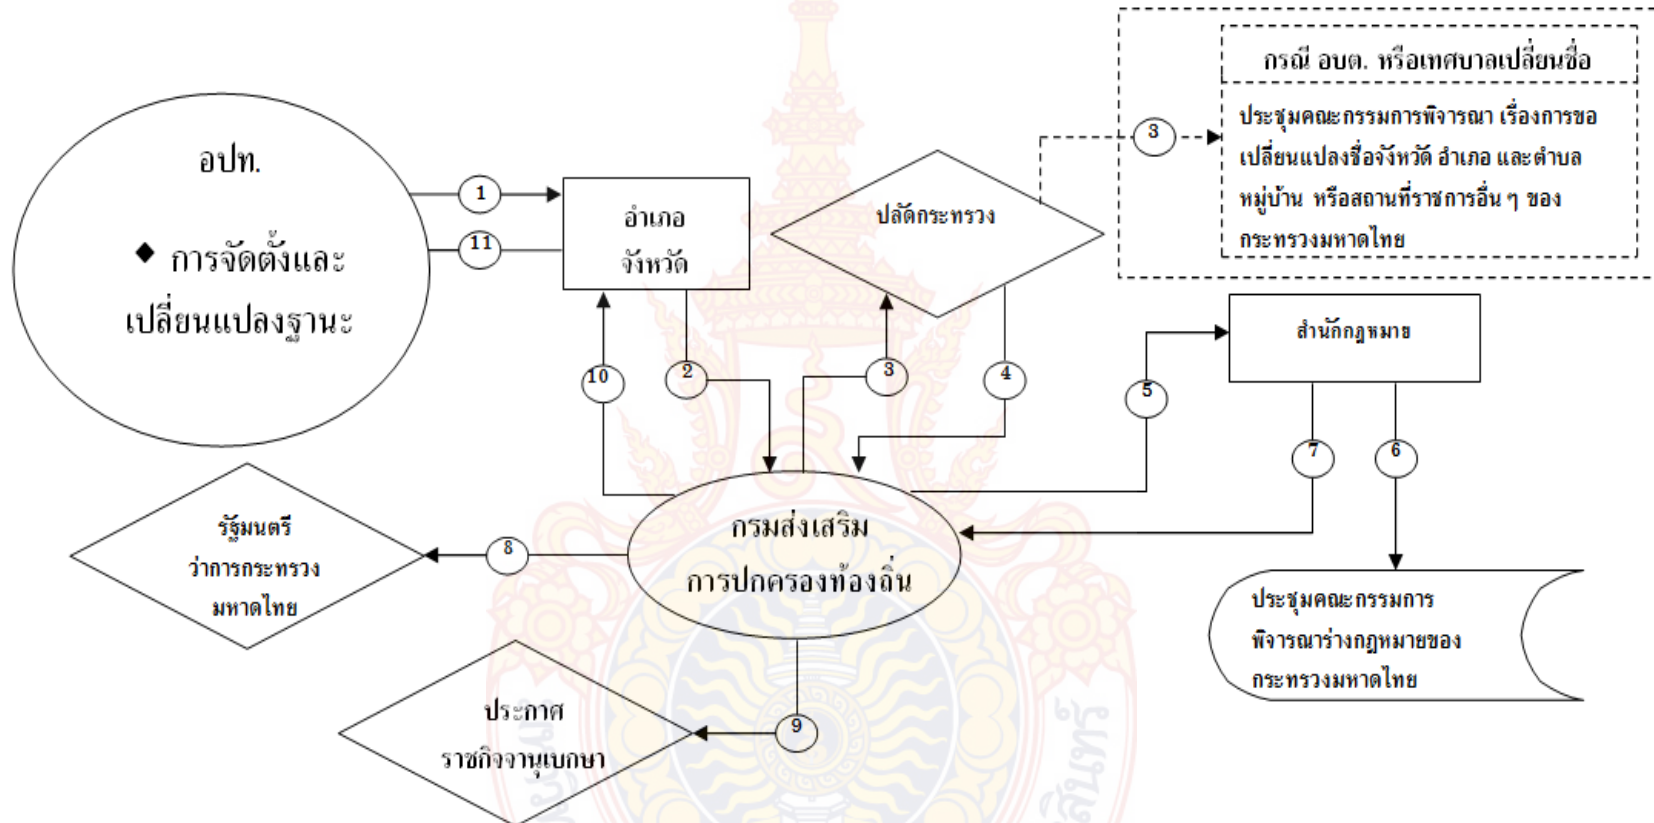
อปท.

◆ การจัดตั้งและเปลี่ยนแปลงฐานะ

1

11

อำเภอ
จังหวัด

ปลัดกระทรวง

3

กรณี อบต. หรือเทศบาลเปลี่ยนชื่อ

ประชุมคณะกรรมการพิจารณา เรื่องการขอเปลี่ยนแปลงชื่อจังหวัด อำเภอ และตำบล หมู่บ้าน หรือสถานที่ราชการอื่น ๆ ของกระทรวงมหาดไทย

สำนักกฎหมาย

10

2

3

4

5

7

6

รัฐมนตรี
ว่าการกระทรวง
มหาดไทย

8

กรมส่งเสริม
การปกครองท้องถิ่น

ประชุมคณะกรรมการ
พิจารณาร่างกฎหมายของ
กระทรวงมหาดไทย

ประกาศ
ราชกิจจานุเบกษา

9